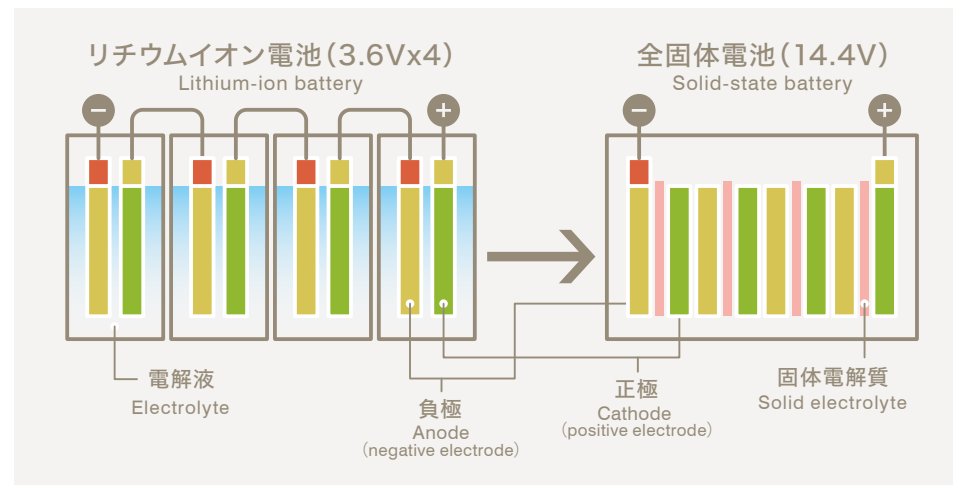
リチウムイオン電池（3.6Vx4）
Lithium-ion battery

全固体電池（14.4V）
Solid-state battery

−
+
−
+

電解液
Electrolyte

負極
Anode
（negative electrode）

正極
Cathode
（positive electrode）

固体電解質
Solid electrolyte